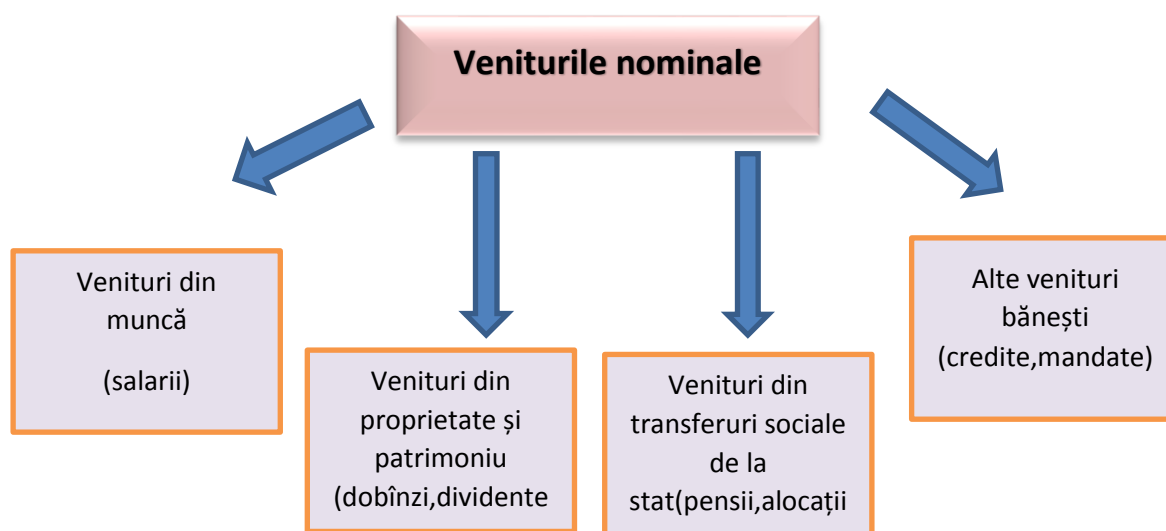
Veniturile nominale

Venituri din muncă

(salarii)

Venituri din proprietate și patrimoniu (dobînzi,dividente

Venituri din transferuri sociale de la stat(pensii,alocații

Alte venituri bănești (credite,mandate)